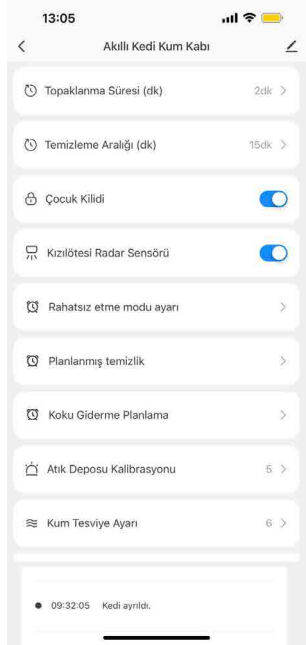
13:05

<

Akıllı Kedi Kum Kabı

Topaklanma Süresi (dk) 2dk >

Temizleme Aralığı (dk) 15dk >

Çocuk Kilidi

Kızılötesi Radar Sensörü

Rahatsız etme modu ayarı >

Planlanmış temizlik >

Koku Giderme Planlama >

Atık Deposu Kalibrasyonu 5 >

Kum Tesviye Ayarı 6 >

09:32:05 Kedi ayrıldı.